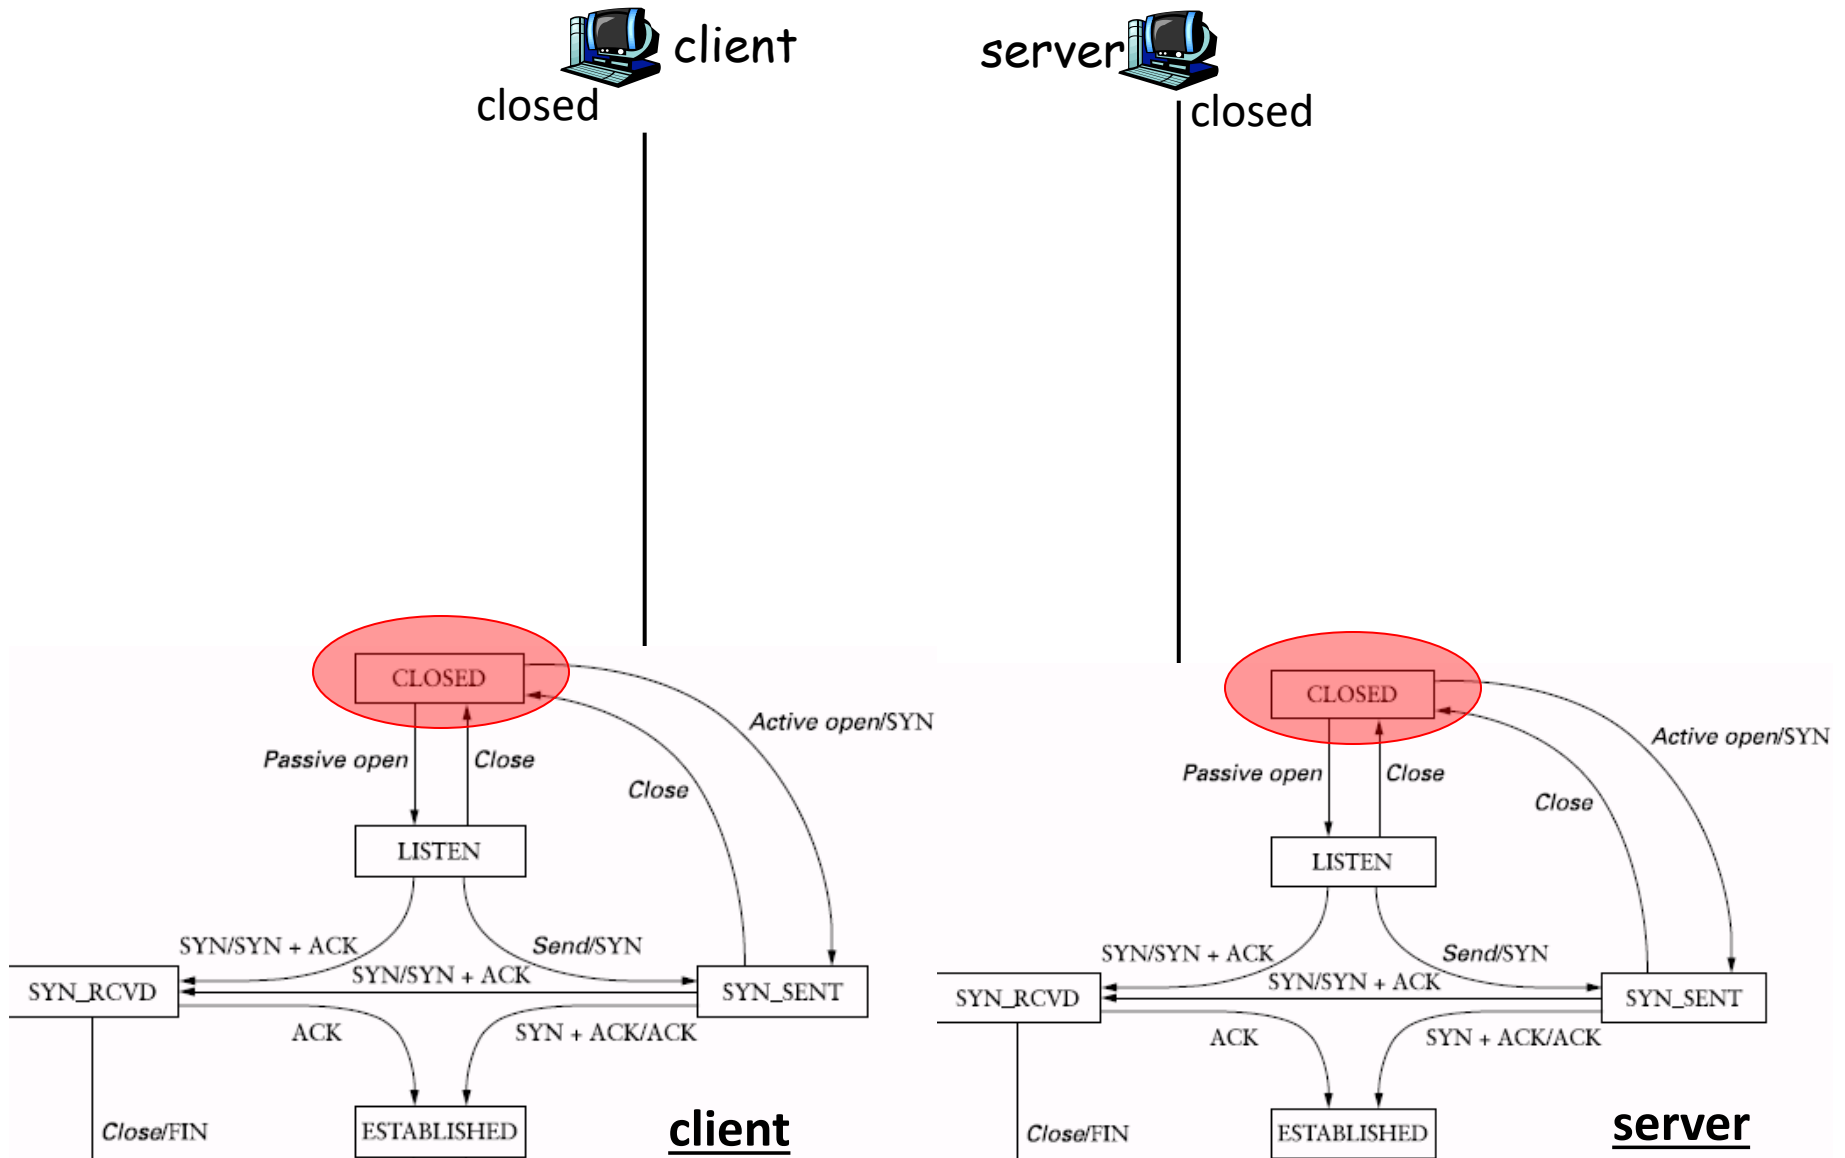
client
closed

server
closed

CLOSED
Active open/SYN
Passive open
Close
Close
LISTEN
SYN/SYN + ACK
Send/SYN
SYN_RCVD
SYN/SYN + ACK
SYN_SENT
ACK
SYN + ACK/ACK
Close/FIN
ESTABLISHED
client

CLOSED
Active open/SYN
Passive open
Close
Close
LISTEN
SYN/SYN + ACK
Send/SYN
SYN_RCVD
SYN/SYN + ACK
SYN_SENT
ACK
SYN + ACK/ACK
Close/FIN
ESTABLISHED
server